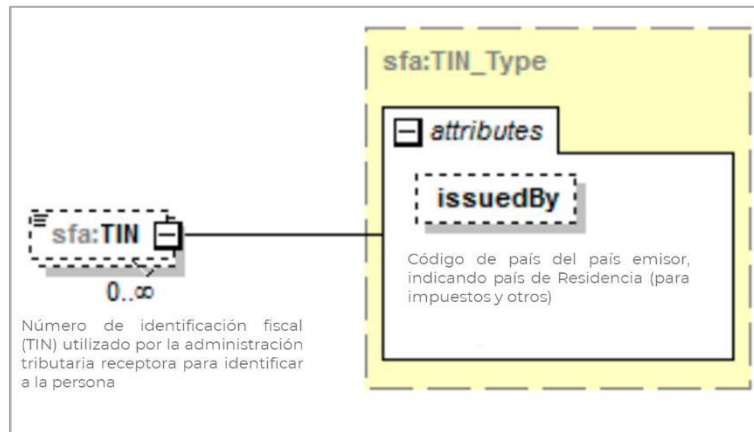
sfa:TIN_Type

attributes

issuedBy

Código de país del país emisor, indicando país de Residencia (para impuestos y otros)

sfa:TIN

0..∞

Número de identificación fiscal (TIN) utilizado por la administración tributaria receptora para identificar a la persona